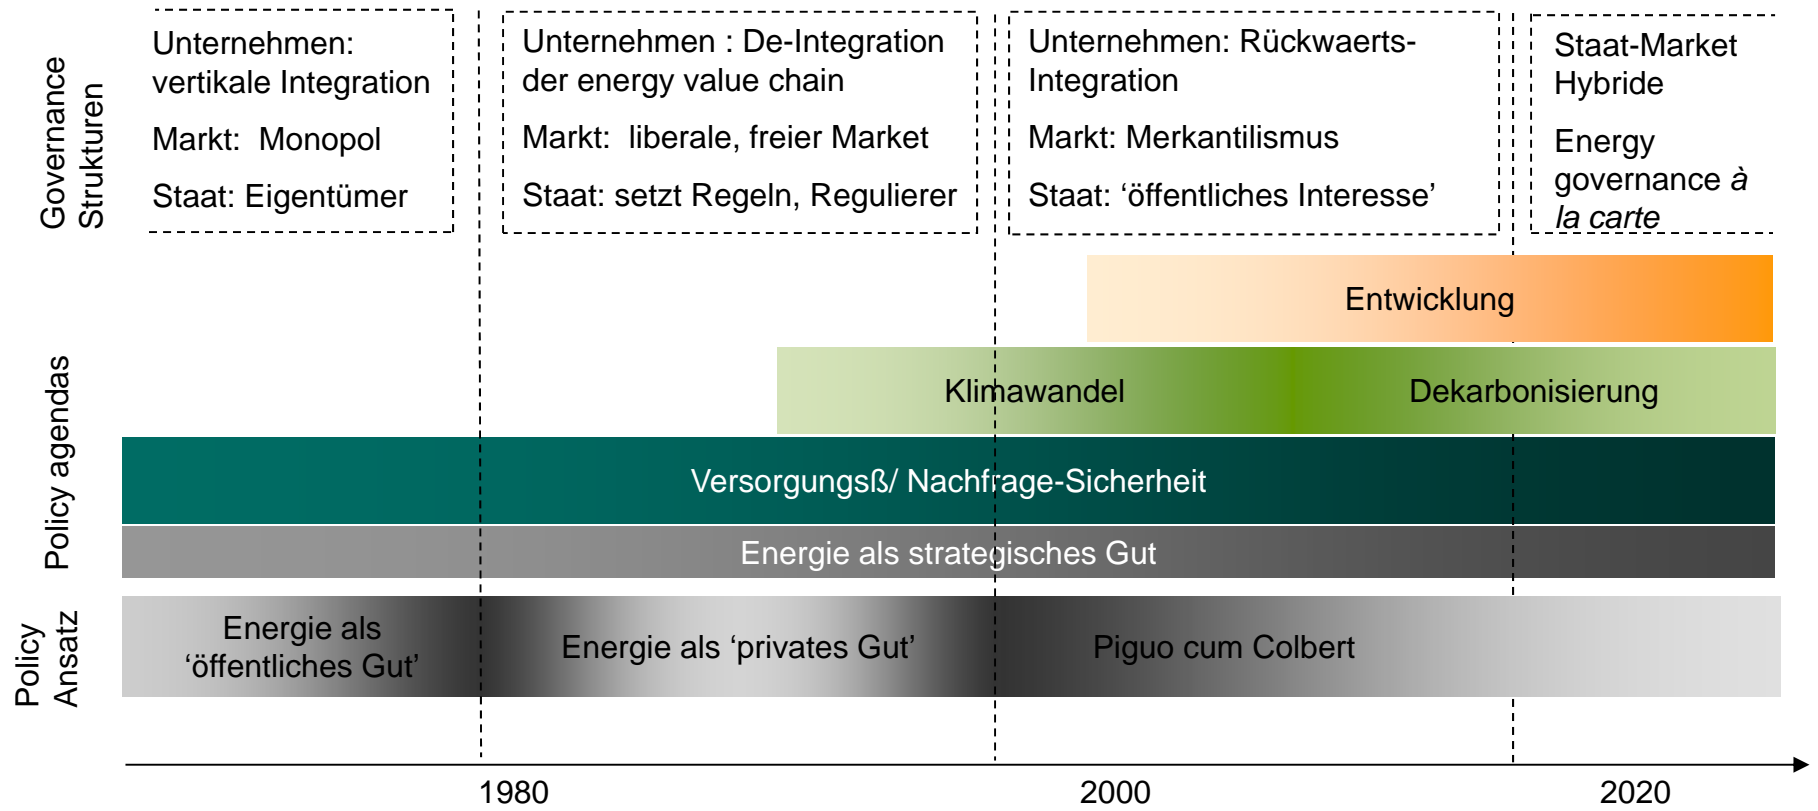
Governance Strukturen

Unternehmen: vertikale Integration

Markt: Monopol

Staat: Eigentümer

Unternehmen : De-Integration der energy value chain

Markt: liberale, freier Market

Staat: setzt Regeln, Regulierer

Unternehmen: Rückwaerts-Integration

Markt: Merkantilismus

Staat: ‘öffentliches Interesse’

Staat-Market Hybride

Energy governance *à la carte*

Policy agendas

Entwicklung

Klimawandel

Dekarbonisierung

Versorgungsß/ Nachfrage-Sicherheit

Energie als strategisches Gut

Policy Ansatz

Energie als ‘öffentliches Gut’

Energie als ‘privates Gut’

Piguo cum Colbert

1980

2000

2020